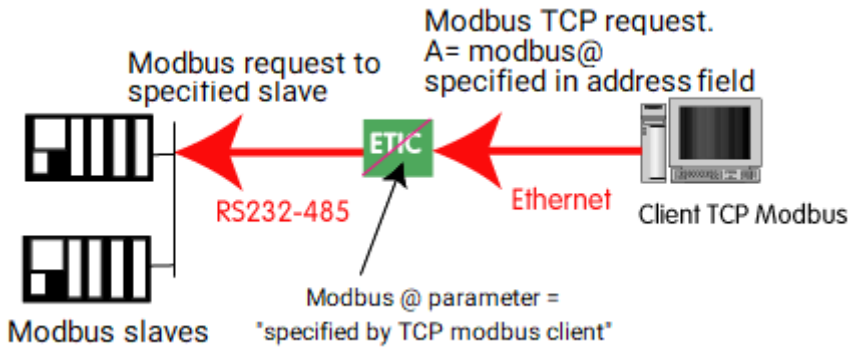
Modbus TCP request.
A= modbus@
specified in address field

Modbus request to
specified slave

ETIC

RS232-485

Ethernet

Client TCP Modbus

Modbus @ parameter =
"specified by TCP modbus client"

Modbus slaves